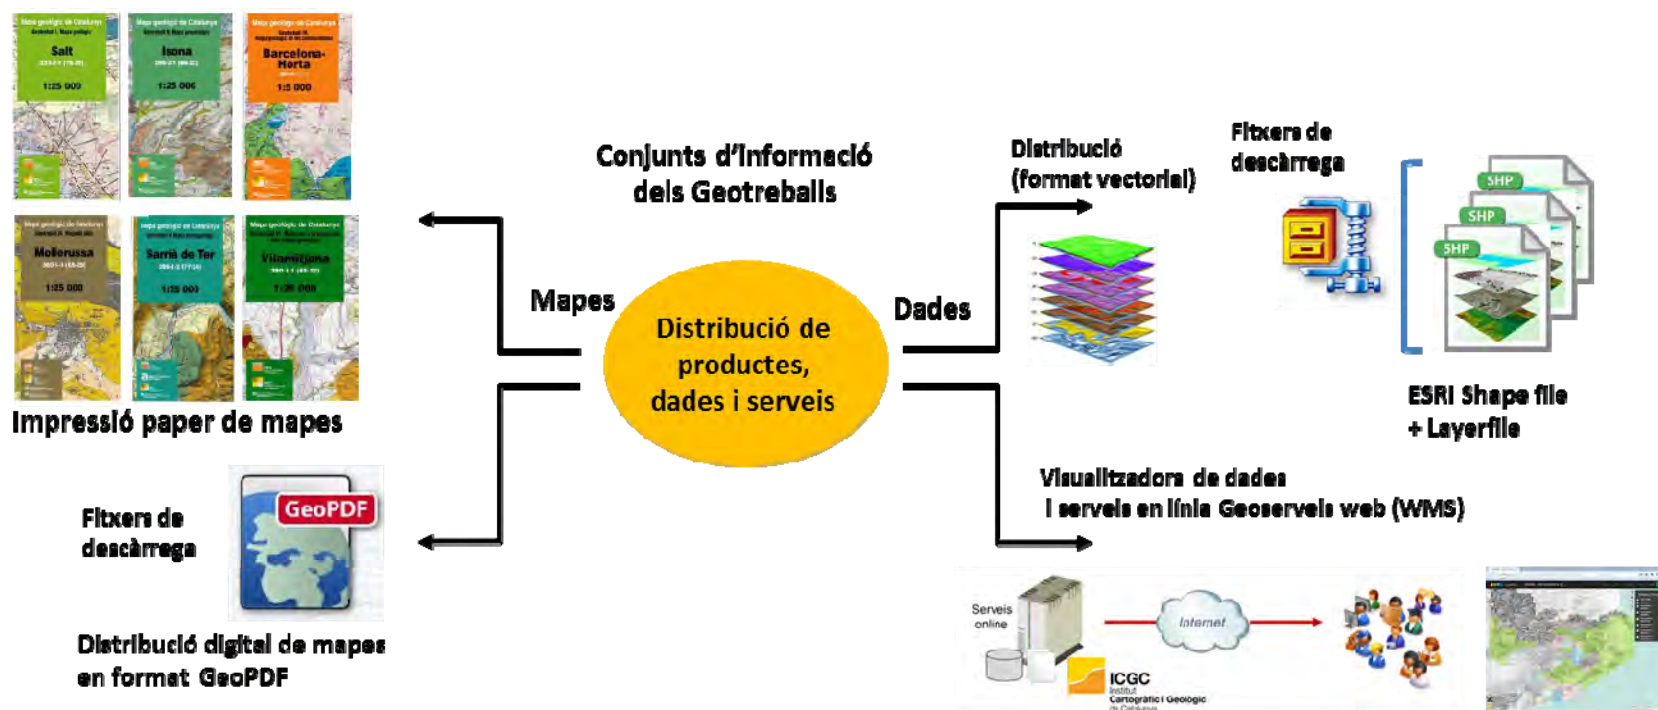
Mapa geològic de Catalunya
Salt
1:25 000

Mapa geològic de Catalunya
Isona
1:25 000

Mapa geològic de Catalunya
Barcelona-Horta
1:5 000

Mapa geològic de Catalunya
Mollerussa
1:25 000

Mapa geològic de Catalunya
Sarrià de Ter
1:25 000

Mapa geològic de Catalunya
Vilamitjana
1:25 000

Impressió paper de mapes

Fitxers de descàrrega

GeoPDF

Distribució digital de mapes en format GeoPDF

Conjunts d'informació dels Geotreballs

Mapes

Distribució de productes, dades i serveis

Dades

Distribució (format vectorial)

Fitxers de descàrrega

SHP
SHP
SHP

ESRI Shape file + Layerfile

Visualitzadors de dades i serveis en línia Geoserveis web (WMS)

Serveis online

Internet

ICGC
Institut Cartogràfic i Geològic de Catalunya